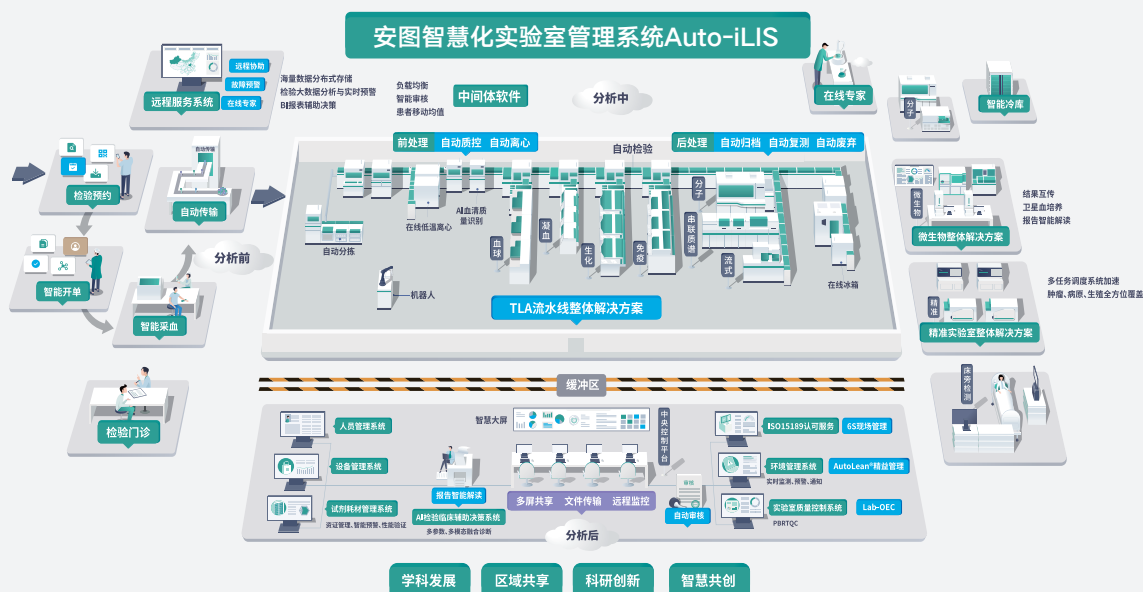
安图智慧化实验室管理系统Auto-iLIS

远程协助
故障预警
在线专家
远程服务系统

海量数据分布式存储
检验大数据分析与实时预警
BI报表辅助决策

负载均衡
智能审核
患者移动协值

中间体软件

分析中

在线专家
分子
智能冷库

检验预约
自动传输
智能开单
智能采血
分析前

前处理 自动质控 自动离心
自动检验
后处理 自动归档 自动复测 自动废弃

在线低温离心
AI血清质量识别
自动分拣
血球
凝血
生化
免疫
分子
串联质谱
流式
在线冰箱
机器人

TLA流水线整体解决方案

微生物
结果互传
卫星血培养
报告智能解读
微生物整体解决方案

精准
多任务调度系统加速
肿瘤、病原、生殖全方位覆盖
精准实验室整体解决方案

缓冲区

检验门诊

床旁检测

人员管理系统
设备管理系统
试剂耗材管理系统
资质管理、智能预警、性能验证

智慧大屏
报告智能解读
AI检验临床辅助决策系统
多参数、多模态融合诊断

中央控制平台
多屏共享 文件传输 远程监控
自动审核

ISO15189认可服务
6S现场管理
环境管理系统
AutoLean®精益管理
实时监测、预警、通知
实验室质量控制系统
Lab-OEC
PBRTQC

分析后

学科发展
区域共享
科研创新
智慧共创